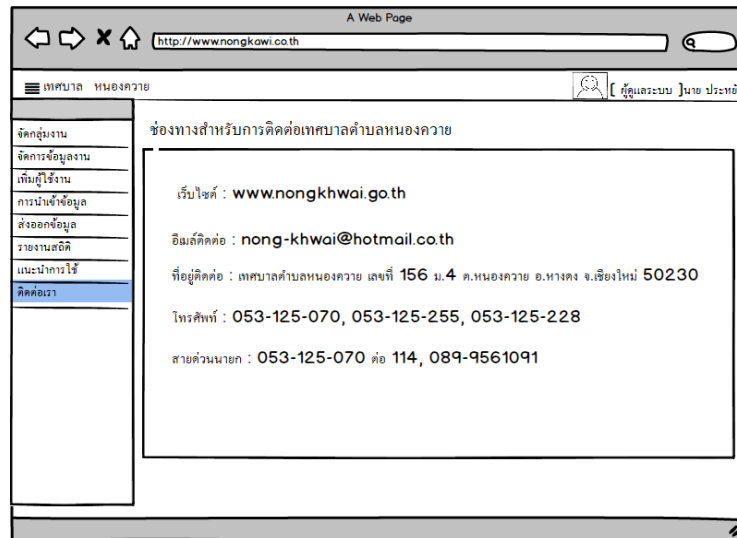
A Web Page

http://www.nongkawi.co.th

เทศบาล หนองควาย

[ ผู้ดูแลระบบ ]นาย ประหยั

จัดกลุ่มงาน
จัดการข้อมูลงาน
เพิ่มผู้ใช้งาน
การนำเข้าข้อมูล
ส่งออกข้อมูล
รายงานสถิติ
แนะนำการใช้
ติดต่อเรา

ช่องทางสำหรับการติดต่อเทศบาลตำบลหนองควาย

เว็บไซต์ : www.nongkhwai.go.th

อีเมล์ติดต่อ : nong-khwai@hotmail.co.th

ที่อยู่ติดต่อ : เทศบาลตำบลหนองควาย เลขที่ 156 ม.4 ต.หนองควาย อ.หางดง จ.เชียงใหม่ 50230

โทรศัพท์ : 053-125-070, 053-125-255, 053-125-228

สายด่วนนายก : 053-125-070 ต่อ 114, 089-9561091